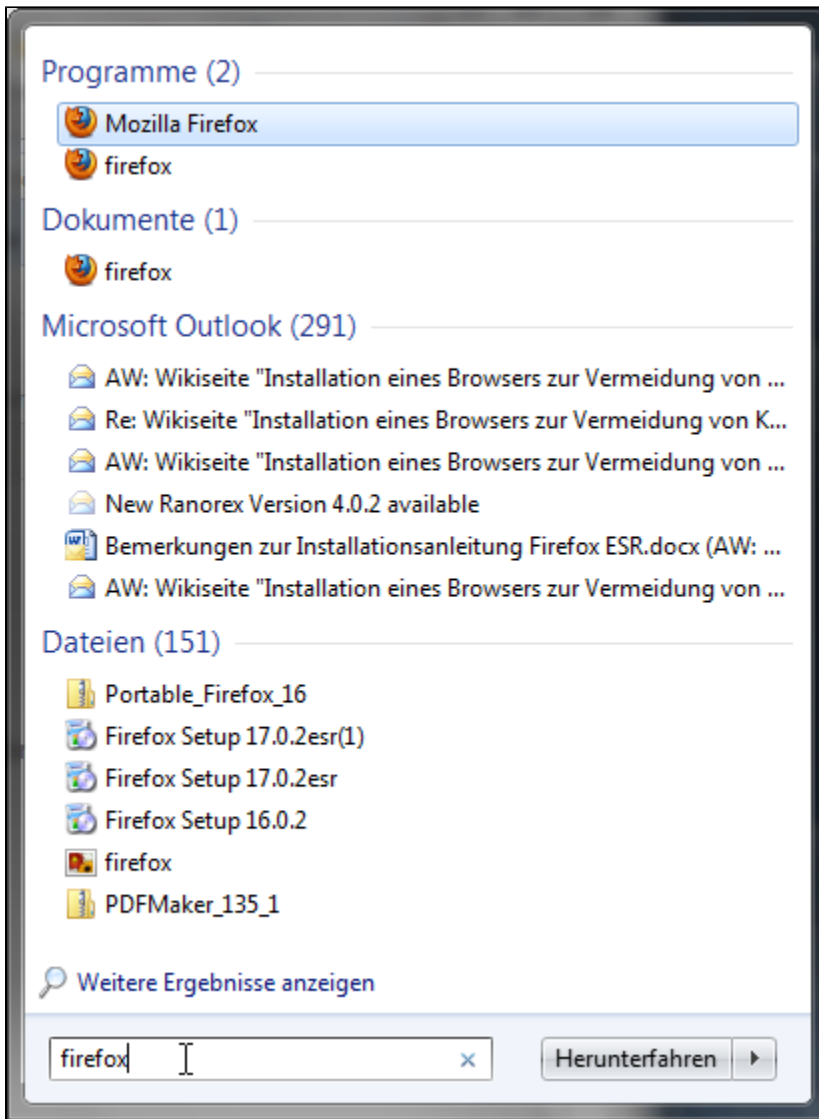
Programme (2)

Mozilla Firefox
firefox

Dokumente (1)

firefox

Microsoft Outlook (291)

AW: Wikiseite "Installation eines Browsers zur Vermeidung von ...
Re: Wikiseite "Installation eines Browsers zur Vermeidung von K...
AW: Wikiseite "Installation eines Browsers zur Vermeidung von ...
New Ranorex Version 4.0.2 available
Bemerkungen zur Installationsanleitung Firefox ESR.docx (AW: ...
AW: Wikiseite "Installation eines Browsers zur Vermeidung von ...

Dateien (151)

Portable_Firefox_16
Firefox Setup 17.0.2esr(1)
Firefox Setup 17.0.2esr
Firefox Setup 16.0.2
firefox
PDFMaker_135_1

Weitere Ergebnisse anzeigen

firefox ×

Herunterfahren